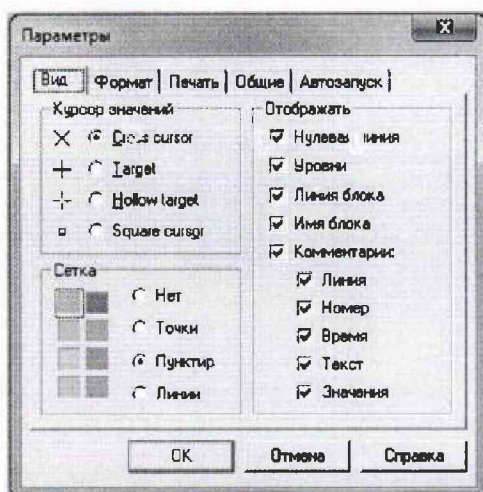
Параметры

Вид | Формат | Печать | Общие | Автозапуск

Курсор значений
Cross cursor
Target
Hollow target
Square cursor

Сетка
Нет
Точки
Пунктир
Линии

Отображать
Нулевая линия
Уровни
Линия блока
Имя блока
Комментарии:
Линия
Номер
Время
Текст
Значения

OK
Отмена
Справка